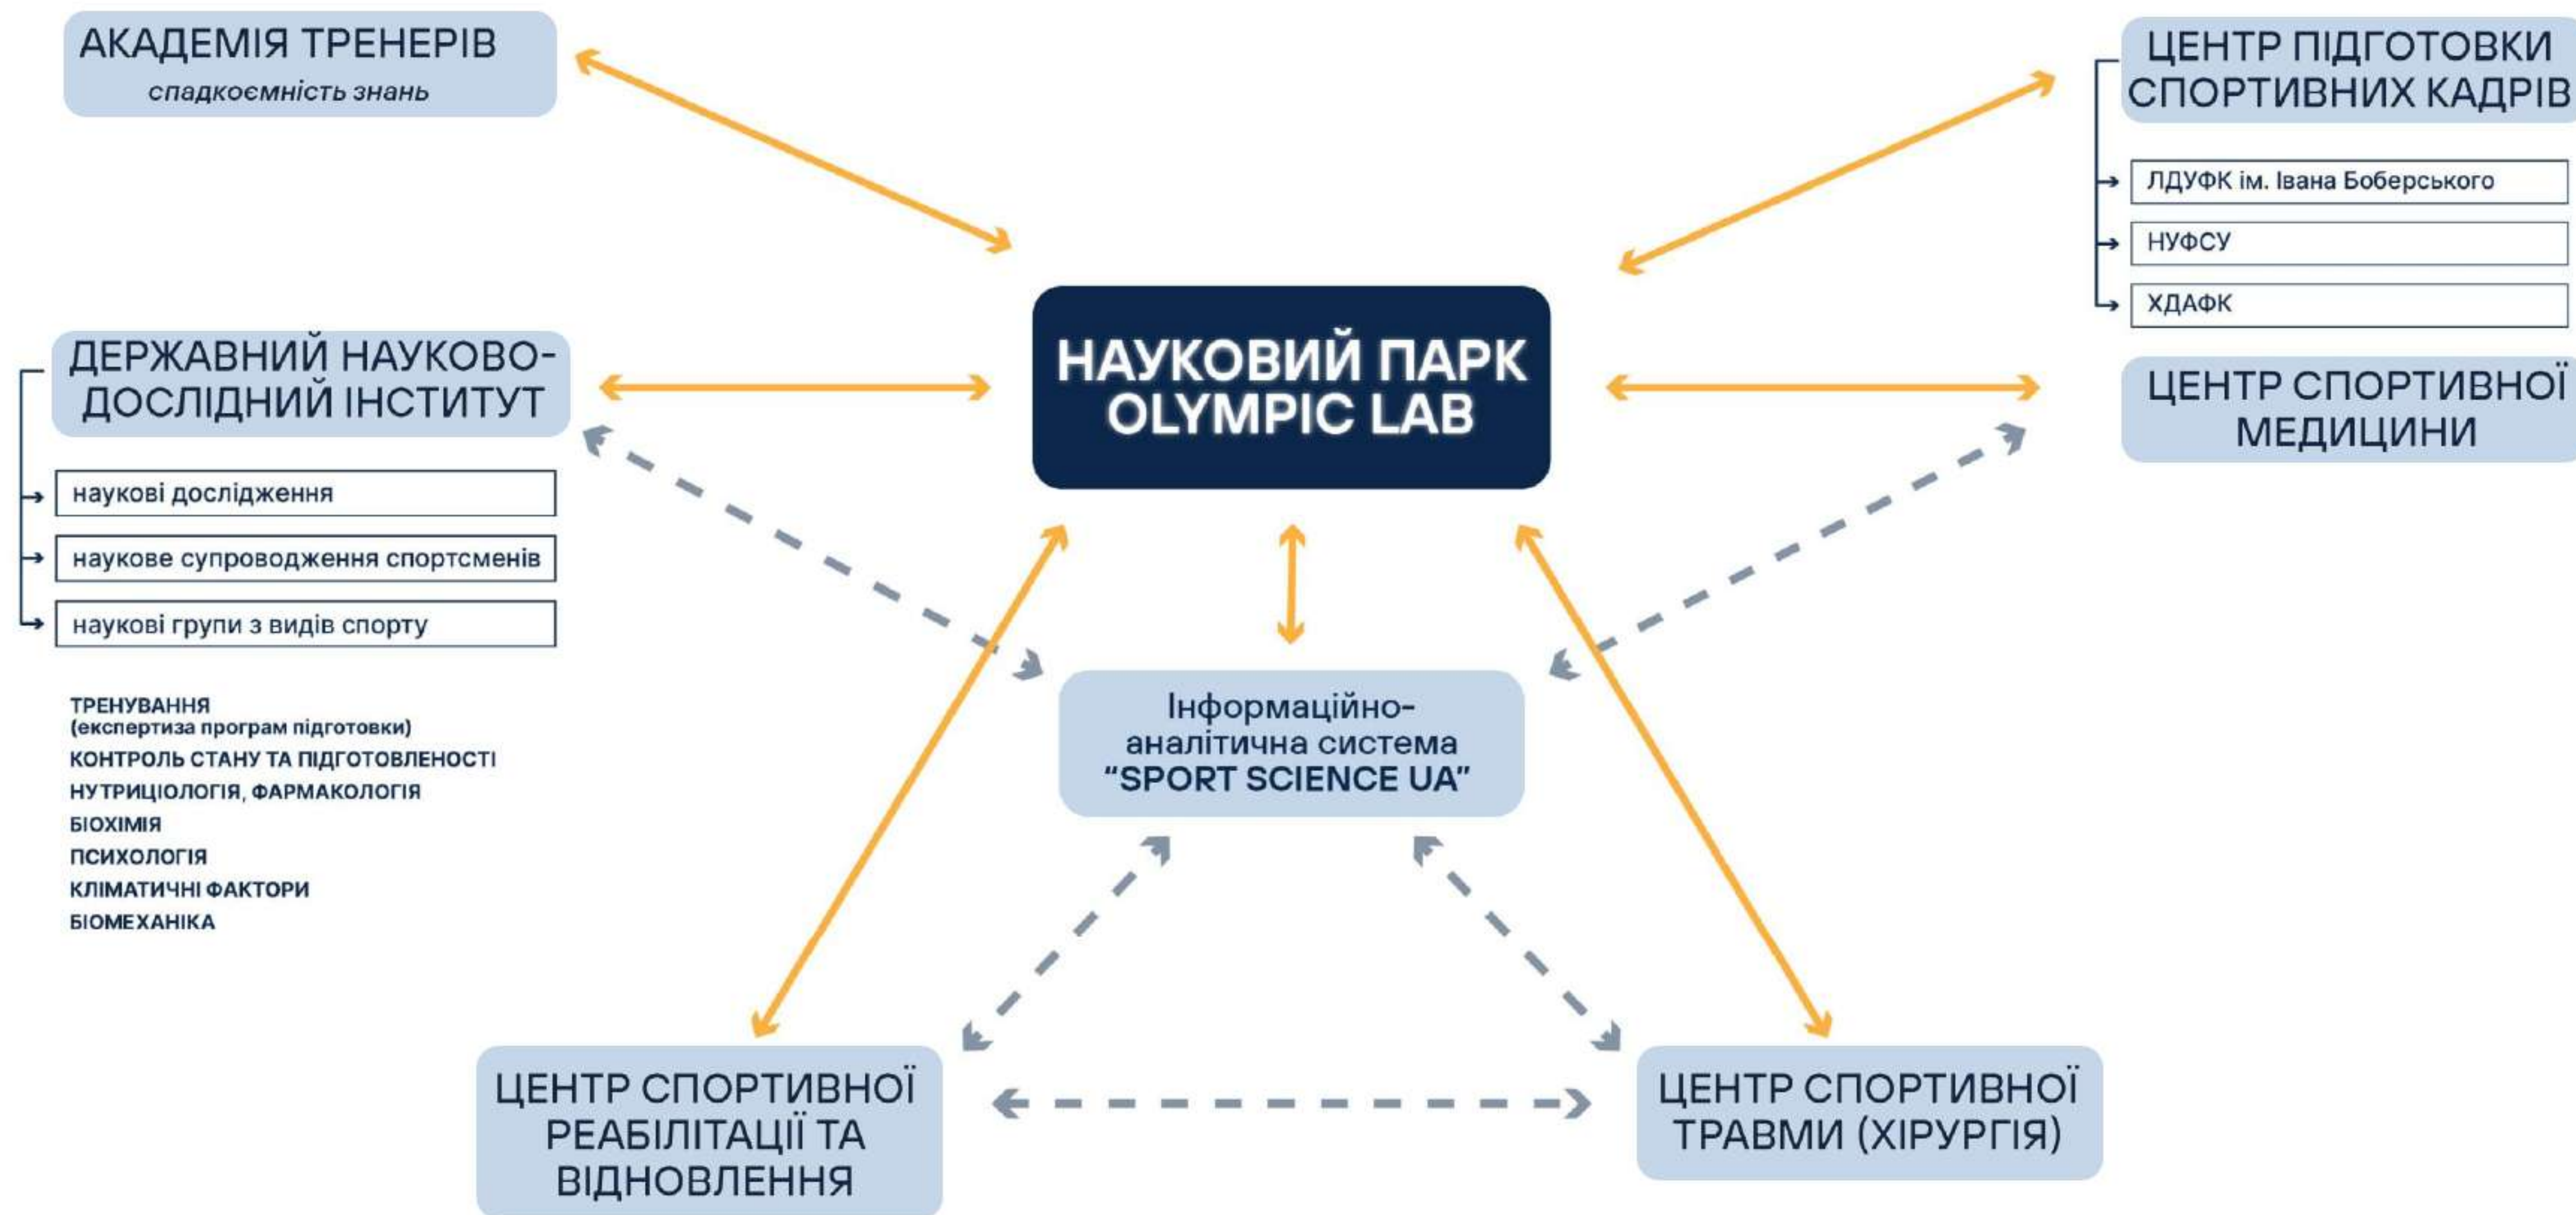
АКАДЕМІЯ ТРЕНЕРІВ
спадкоємність знань

ЦЕНТР ПІДГОТОВКИ СПОРТИВНИХ КАДРІВ

ЛДУФК ім. Івана Боберського

НУФСУ

ХДАФК

ДЕРЖАВНИЙ НАУКОВО-ДОСЛІДНИЙ ІНСТИТУТ

наукові дослідження

наукове супроводження спортсменів

наукові групи з видів спорту

ТРЕНУВАННЯ
(експертиза програм підготовки)
КОНТРОЛЬ СТАНУ ТА ПІДГОТОВЛЕНОСТІ
НУТРИЦІОЛОГІЯ, ФАРМАКОЛОГІЯ
БІОХІМІЯ
ПСИХОЛОГІЯ
КЛІМАТИЧНІ ФАКТОРИ
БІОМЕХАНІКА

НАУКОВИЙ ПАРК OLYMPIC LAB

ЦЕНТР СПОРТИВНОЇ МЕДИЦИНИ

Інформаційно-аналітична система "SPORT SCIENCE UA"

ЦЕНТР СПОРТИВНОЇ РЕАБІЛІТАЦІЇ ТА ВІДНОВЛЕННЯ

ЦЕНТР СПОРТИВНОЇ ТРАВМИ (ХІРУРГІЯ)